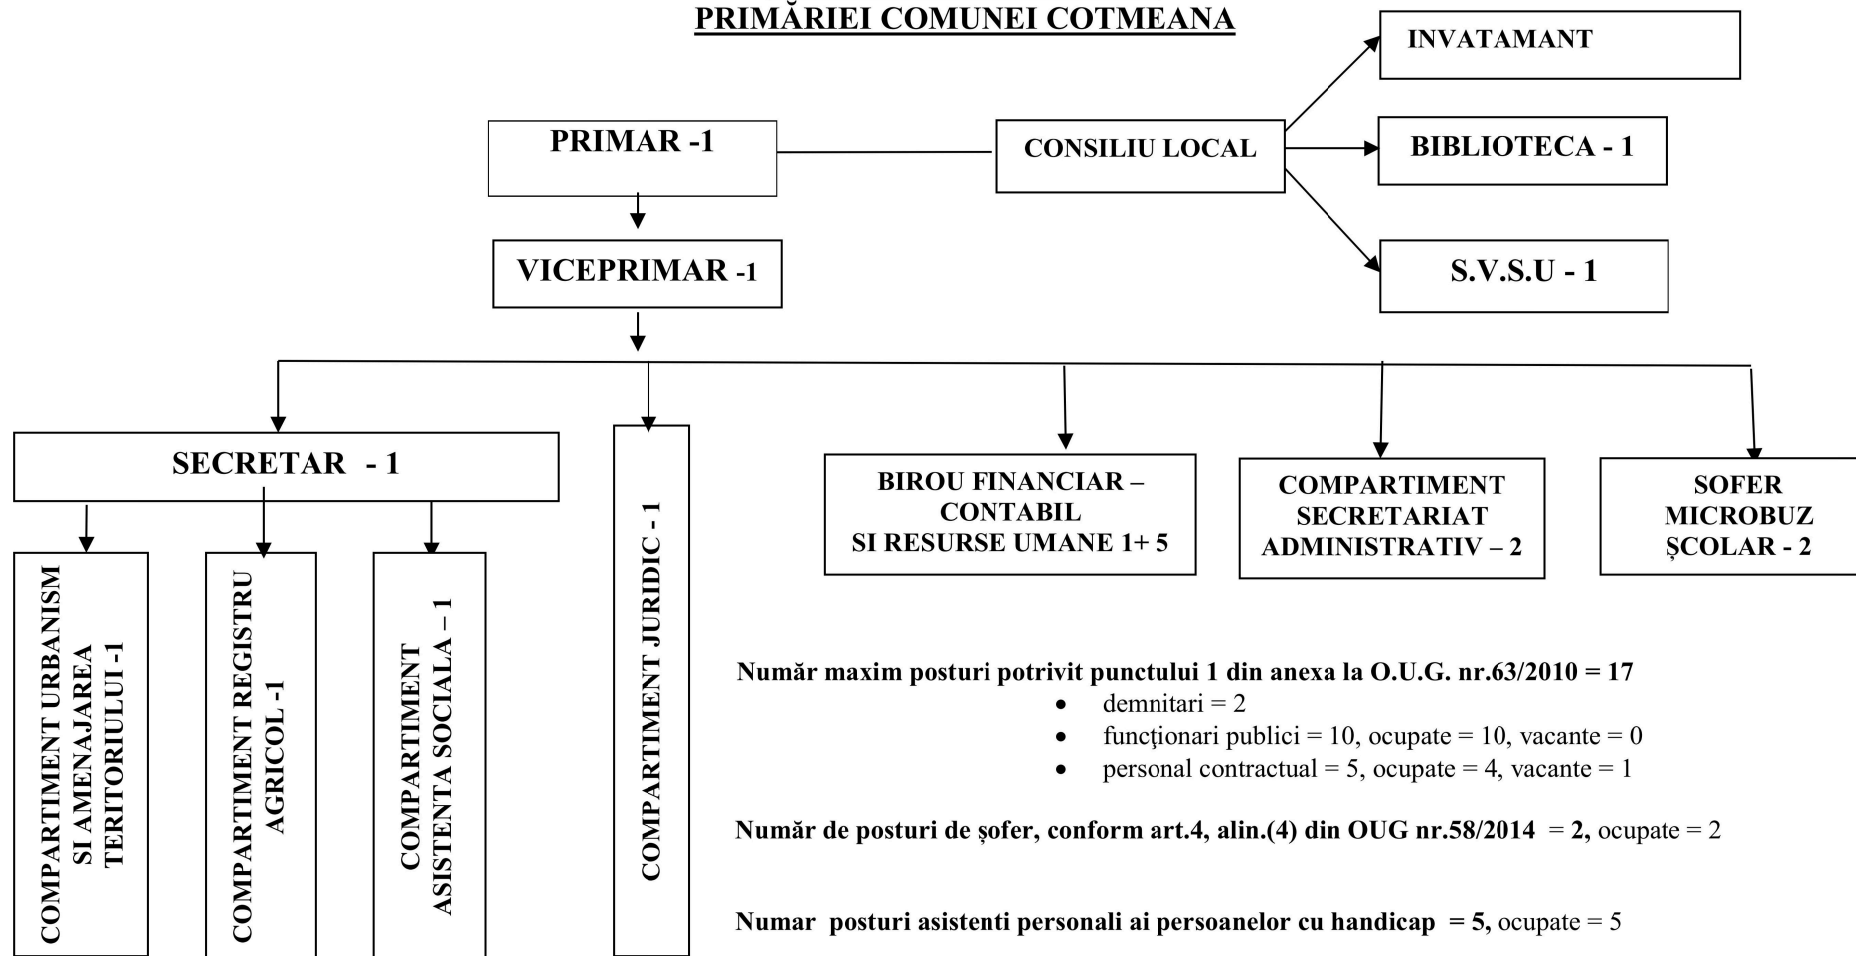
PRIMĂRIEI COMUNEI COTMEANA

PRIMAR -1

CONSILIU LOCAL

INVATAMANT

BIBLIOTECA - 1

S.V.S.U - 1

VICEPRIMAR -1

SECRETAR - 1

COMPARTIMENT URBANISM SI AMENAJAREA TERITORIULUI -1

COMPARTIMENT REGISTRU AGRICOL -1

COMPARTIMENT ASISTENTA SOCIALA – 1

COMPARTIMENT JURIDIC - 1

BIROU FINANCIAR – CONTABIL SI RESURSE UMANE 1+ 5

COMPARTIMENT SECRETARIAT ADMINISTRATIV – 2

SOFER MICROBUZ ŞCOLAR - 2

Număr maxim posturi potrivit punctului 1 din anexa la O.U.G. nr.63/2010 = 17
• demnitari = 2
• funcţionari publici = 10, ocupate = 10, vacante = 0
• personal contractual = 5, ocupate = 4, vacante = 1

Număr de posturi de şofer, conform art.4, alin.(4) din OUG nr.58/2014 = 2, ocupate = 2

Numar posturi asistenti personali ai persoanelor cu handicap = 5, ocupate = 5